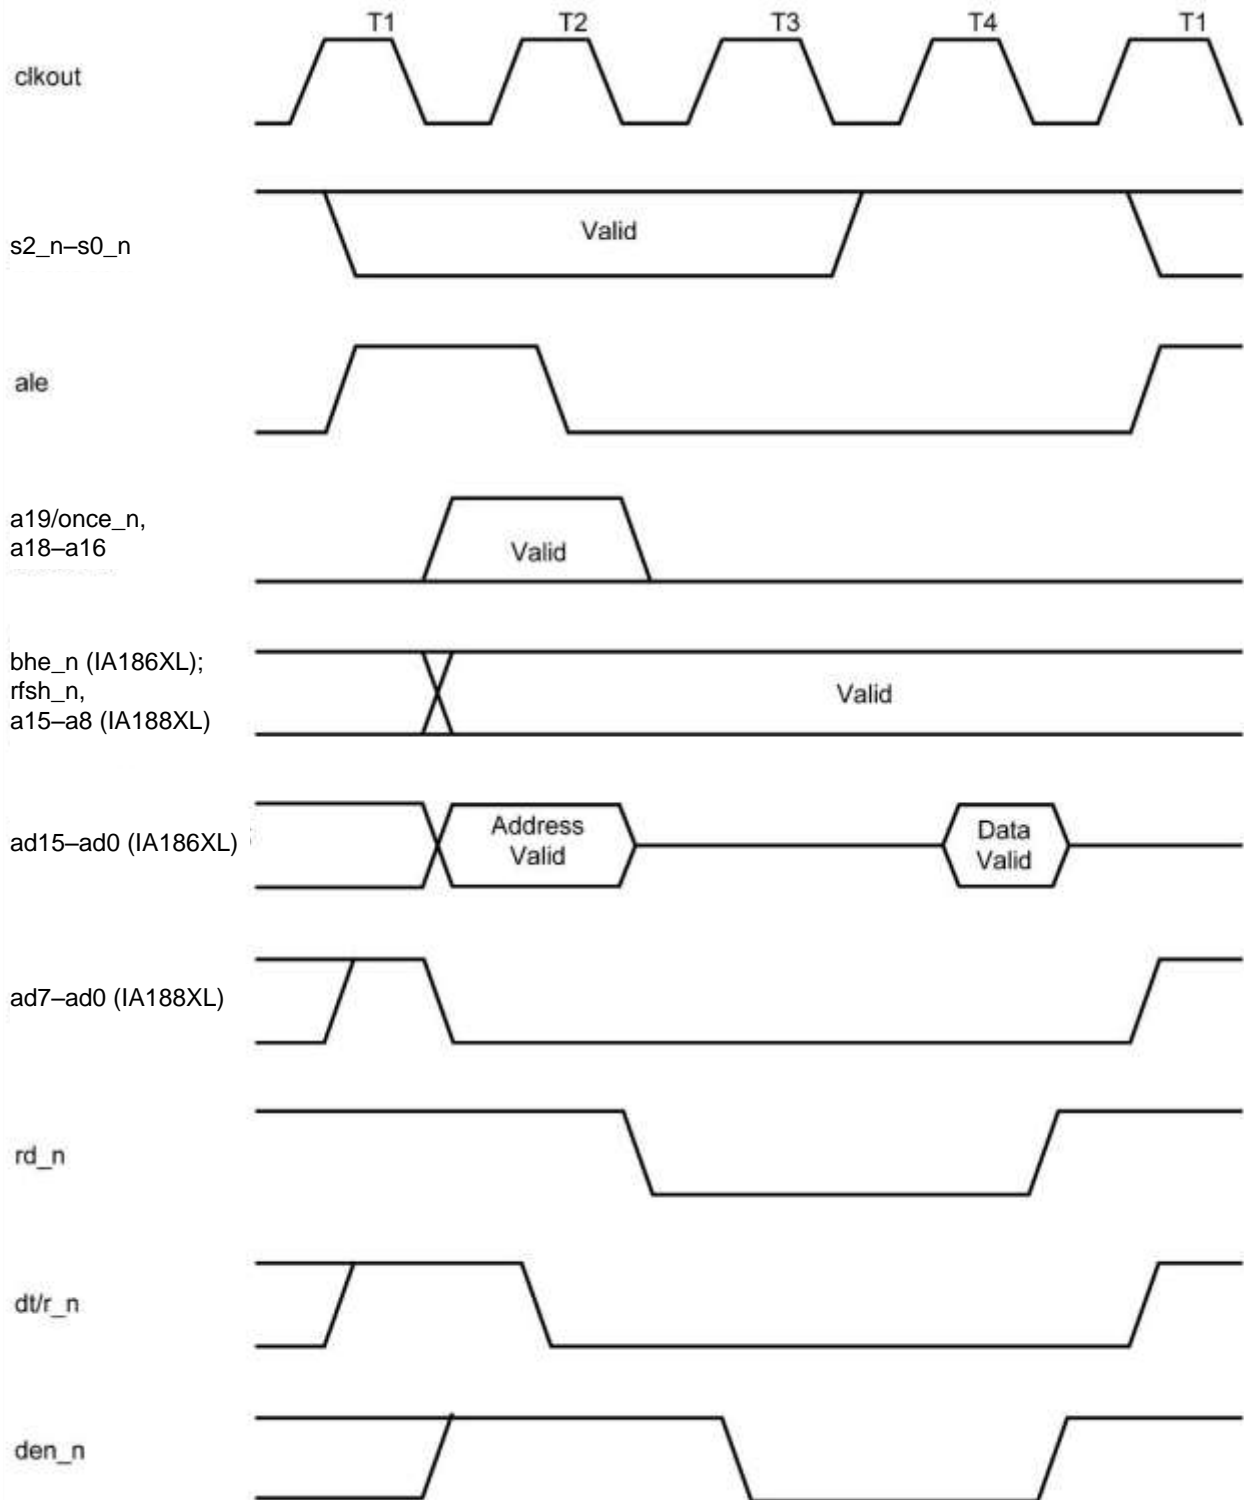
T1 T2 T3 T4 T1

clkout

s2_n–s0_n

Valid

ale

a19/once_n, a18–a16

Valid

bhe_n (IA186XL); rfsh_n, a15–a8 (IA188XL)

Valid

ad15–ad0 (IA186XL)

Address Valid

Data Valid

ad7–ad0 (IA188XL)

rd_n

dt/r_n

den_n